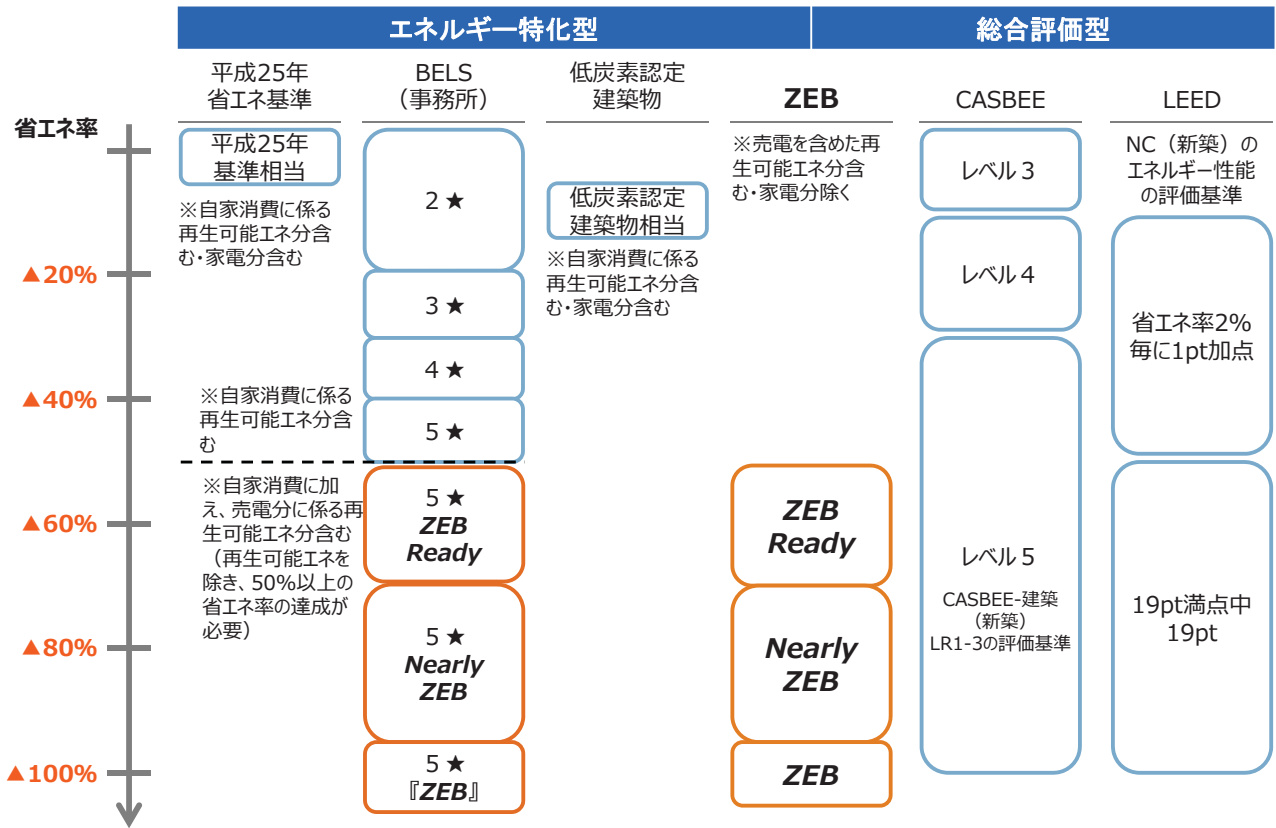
エネルギー特化型

総合評価型

平成25年省エネ基準

BELS（事務所）

低炭素認定建築物

ZEB

CASBEE

LEED

省エネ率

▲20%

▲40%

▲60%

▲80%

▲100%

平成25年基準相当

※自家消費に係る再生可能エネ分含む･家電分含む

※自家消費に係る再生可能エネ分含む

※自家消費に加え、売電分に係る再生可能エネ分含む（再生可能エネを除き、50%以上の省エネ率の達成が必要）

2★

3★

4★

5★

5★ ZEB Ready

5★ Nearly ZEB

5★ 『ZEB』

低炭素認定建築物相当

※自家消費に係る再生可能エネ分含む･家電分含む

※売電を含めた再生可能エネ分含む･家電分除く

ZEB Ready

Nearly ZEB

ZEB

レベル３

レベル４

レベル５

CASBEE-建築（新築）LR1-3の評価基準

NC（新築）のエネルギー性能の評価基準

省エネ率2%毎に1pt加点

19pt満点中19pt